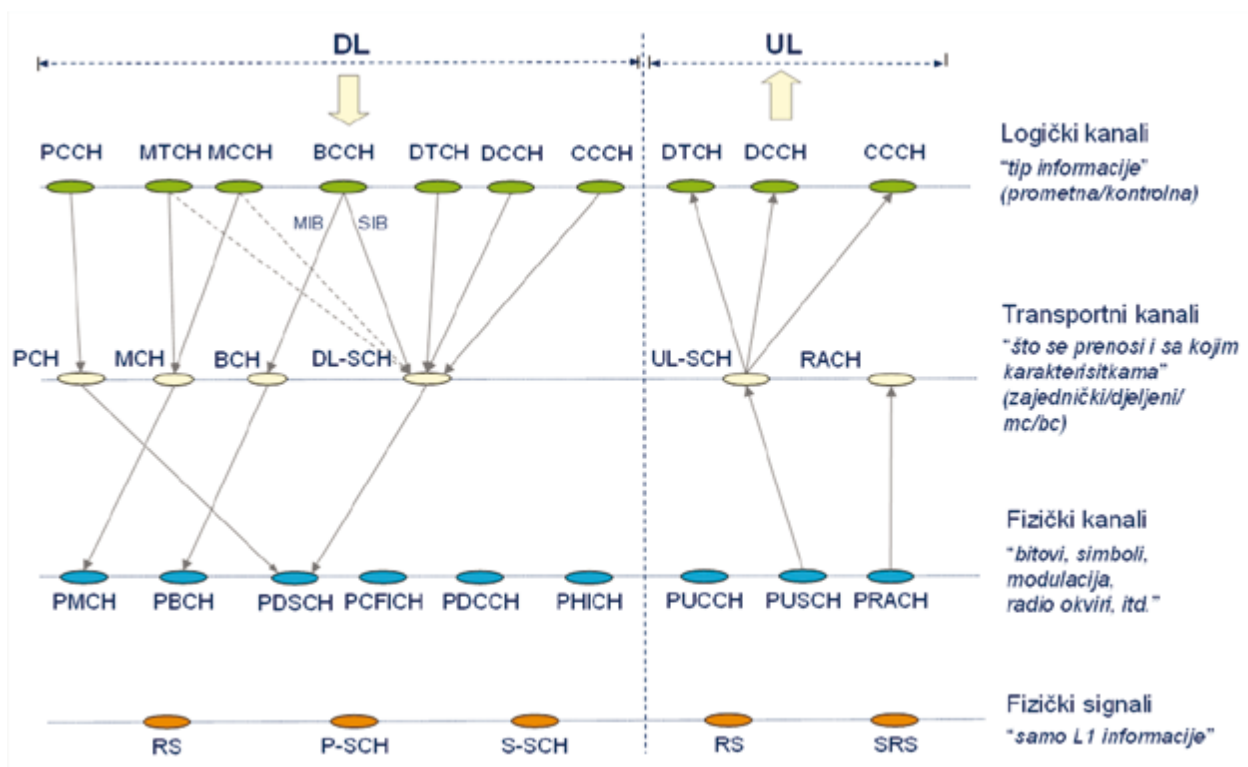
DL

UL

PCCH MTCH MCCH BCCH DTCH DCCH CCCH DTCH DCCH CCCH

Logički kanali
"tip informacije"
(prometna/kontrolna)

MIB SIB

PCH MCH BCH DL-SCH UL-SCH RACH

Transportni kanali
"što se prenosi i sa kojim karakterisitkama"
(zajednički/djeljeni/mc/bc)

Fizički kanali
"bitovi, simboli, modulacija, radio okviri, itd."

PMCH PBCH PDSCH PCFICH PDCCH PHICH PUCCH PUSCH PRACH

Fizički signali
"samo L1 informacije"

RS P-SCH S-SCH RS SRS